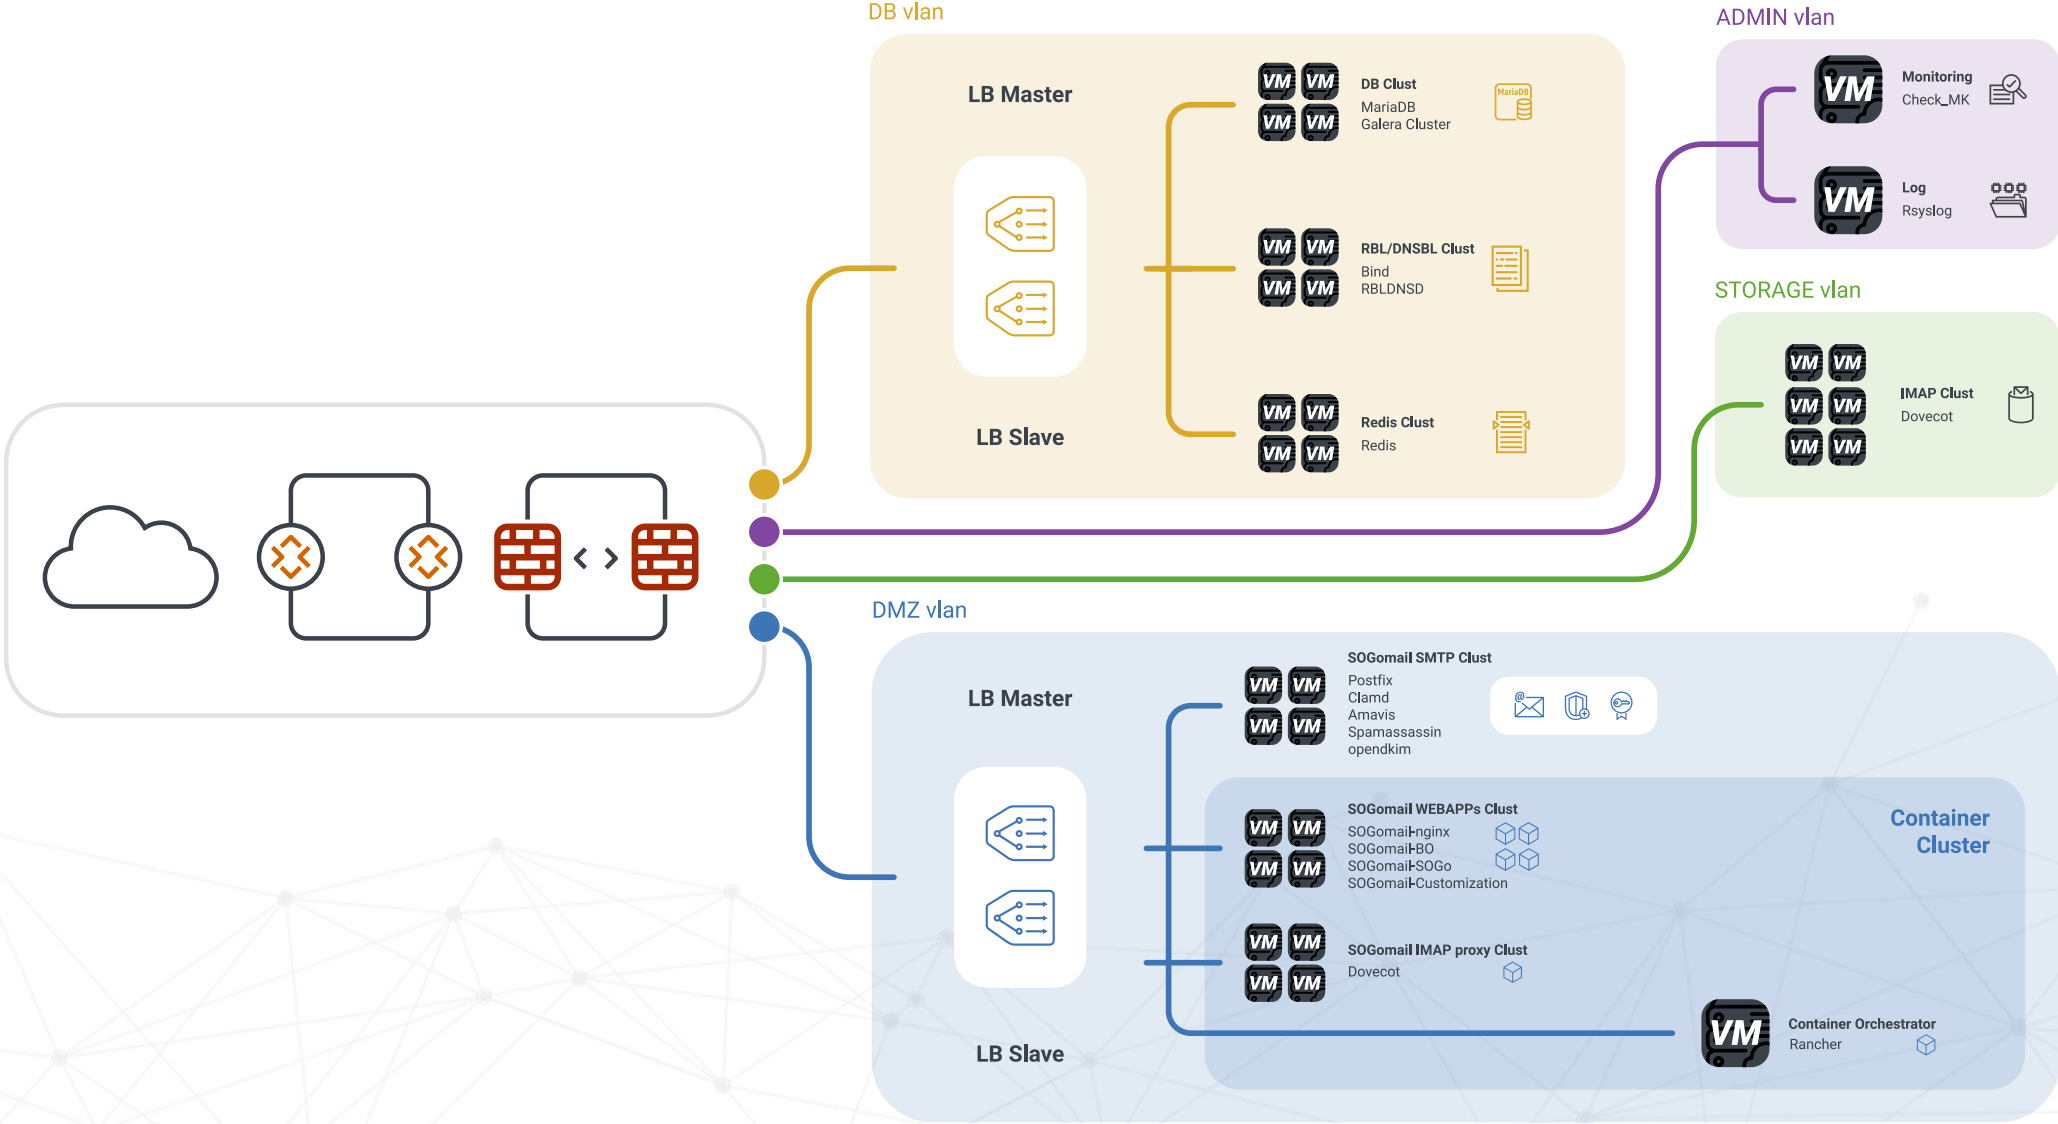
DB vlan

LB Master

LB Slave

VM VM
VM VM
DB Clust
MariaDB
Galera Cluster
MariaDB

VM VM
VM VM
RBL/DNSBL Clust
Bind
RBLDNSD

VM VM
VM VM
Redis Clust
Redis

ADMIN vlan

VM
Monitoring
Check_MK

VM
Log
Rsyslog

STORAGE vlan

VM VM
VM VM
VM VM
IMAP Clust
Dovecot

DMZ vlan

LB Master

LB Slave

VM VM
VM VM
SOGomail SMTP Clust
Postfix
Clamd
Amavis
Spamassassin
opendkim

Container Cluster

VM VM
VM VM
SOGomail WEBAPPs Clust
SOGomail-nginx
SOGomail-BO
SOGomail-SOGo
SOGomail-Customization

VM VM
VM VM
SOGomail IMAP proxy Clust
Dovecot

VM
Container Orchestrator
Rancher